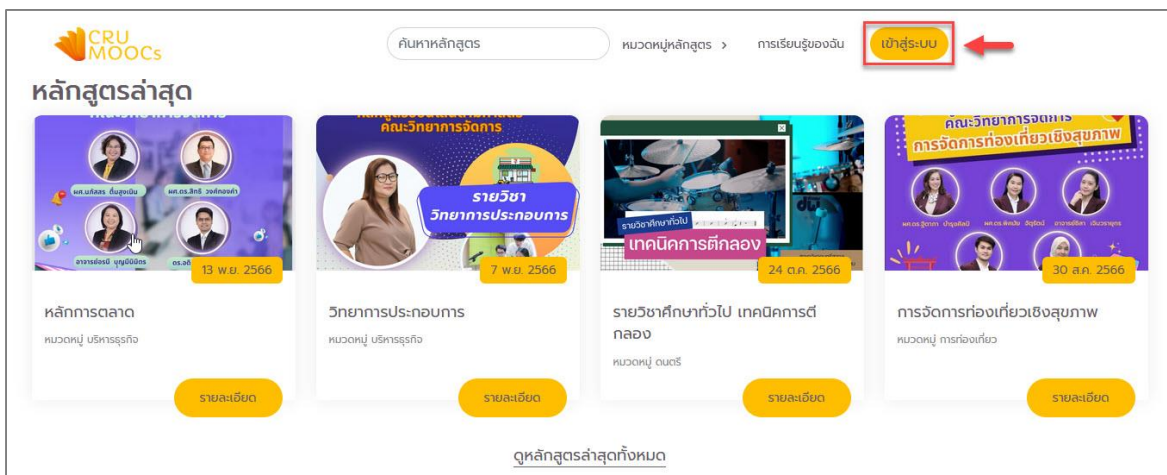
CRU MOOCs

ค้นหาหลักสูตร

หมวดหมู่หลักสูตร >

การเรียนรู้ของฉัน

เข้าสู่ระบบ

หลักสูตรล่าสุด

ผศ.นภัสสร ตั้นสุขเนิน
ผศ.ดร.สิทธิ วงศ์ทองคำ
อาจารย์อรนิ บุญนิมิตร
ดร.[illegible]

13 พ.ย. 2566

หลักการตลาด

หมวดหมู่ บริหารธุรกิจ

รายละเอียด

คณะวิทยาการจัดการ
รายวิชา
วิทยาการประกอบการ

7 พ.ย. 2566

วิทยาการประกอบการ

หมวดหมู่ บริหารธุรกิจ

รายละเอียด

รายวิชาศึกษาทั่วไป
เทคนิคการตีกลอง

24 ต.ค. 2566

รายวิชาศึกษาทั่วไป เทคนิคการตีกลอง

หมวดหมู่ ดนตรี

รายละเอียด

คณะวิทยาการจัดการ
การจัดการท่องเที่ยวเชิงสุขภาพ

30 ส.ค. 2566

การจัดการท่องเที่ยวเชิงสุขภาพ

หมวดหมู่ การท่องเที่ยว

รายละเอียด

ดูหลักสูตรล่าสุดทั้งหมด